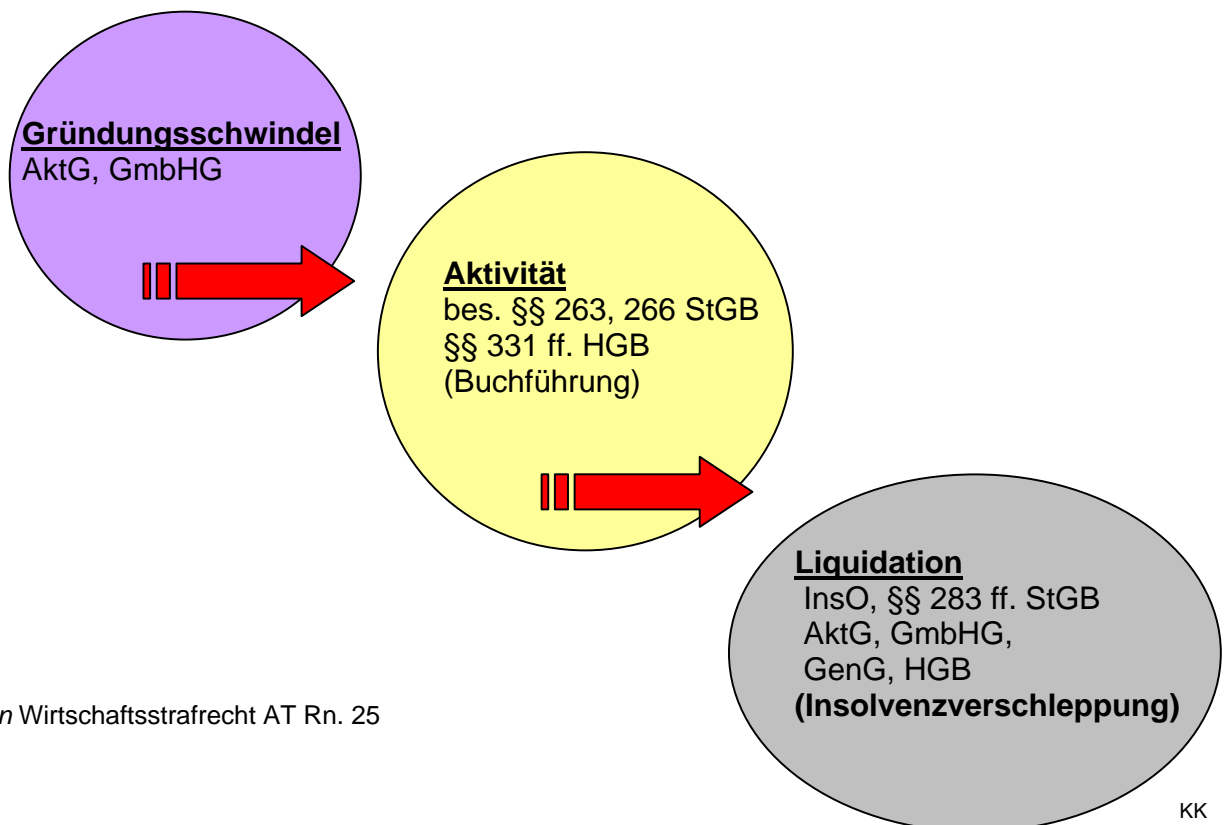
Gründungsschwindel
AktG, GmbHG

Aktivität
bes. §§ 263, 266 StGB
§§ 331 ff. HGB
(Buchführung)

Liquidation
InsO, §§ 283 ff. StGB
AktG, GmbHG,
GenG, HGB
(Insolvenzverschleppung)

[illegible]n Wirtschaftsstrafrecht AT Rn. 25

KK